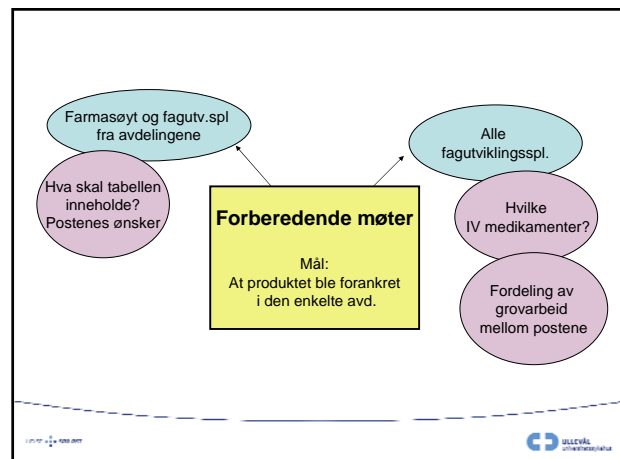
Farmasøyt og fagutv.spl fra avdelingene

Hva skal tabellen inneholde? Postenes ønsker

Forberedende møter

Mål:
At produktet ble forankret i den enkelte avd.

Alle fagutviklingsspl.

Hvilke IV medikamenter?

Fordeling av grovarbeid mellom postene

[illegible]

ULLEVÅL universitetssykehus